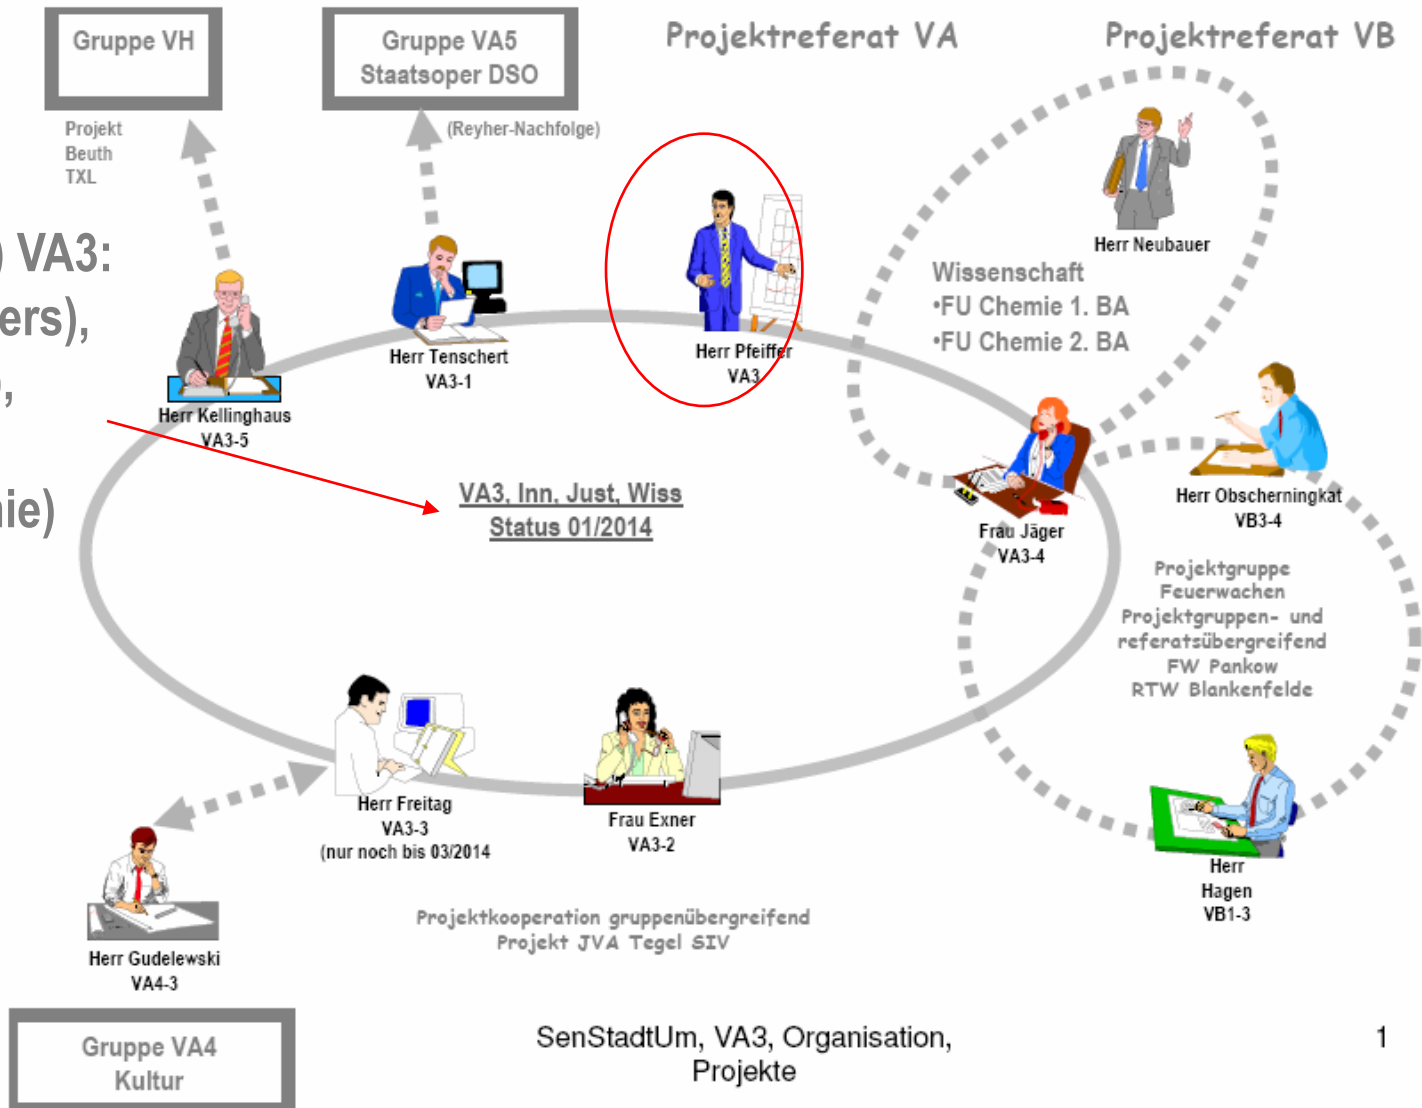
Gruppe VH

Gruppe VA5
Staatsoper DSO

Projektreferat VA

Projektreferat VB

Projekt
Beuth
TXL

(Reyher-Nachfolge)

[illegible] VA3:
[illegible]ers),
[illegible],
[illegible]ie)

Herr Neubauer

Wissenschaft
•FU Chemie 1. BA
•FU Chemie 2. BA

Herr Tenschert
VA3-1

Herr Pfeiffer
VA3

Herr Kellinghaus
VA3-5

VA3, Inn, Just, Wiss
Status 01/2014

Frau Jäger
VA3-4

Herr Obscherningkat
VB3-4

Projektgruppe
Feuerwachen
Projektgruppen- und
referatsübergreifend
FW Pankow
RTW Blankenfelde

Herr Freitag
VA3-3
(nur noch bis 03/2014

Frau Exner
VA3-2

Herr
Hagen
VB1-3

Herr Gudelewski
VA4-3

Projektkooperation gruppenübergreifend
Projekt JVA Tegel SIV

Gruppe VA4
Kultur

SenStadtUm, VA3, Organisation,
Projekte

1